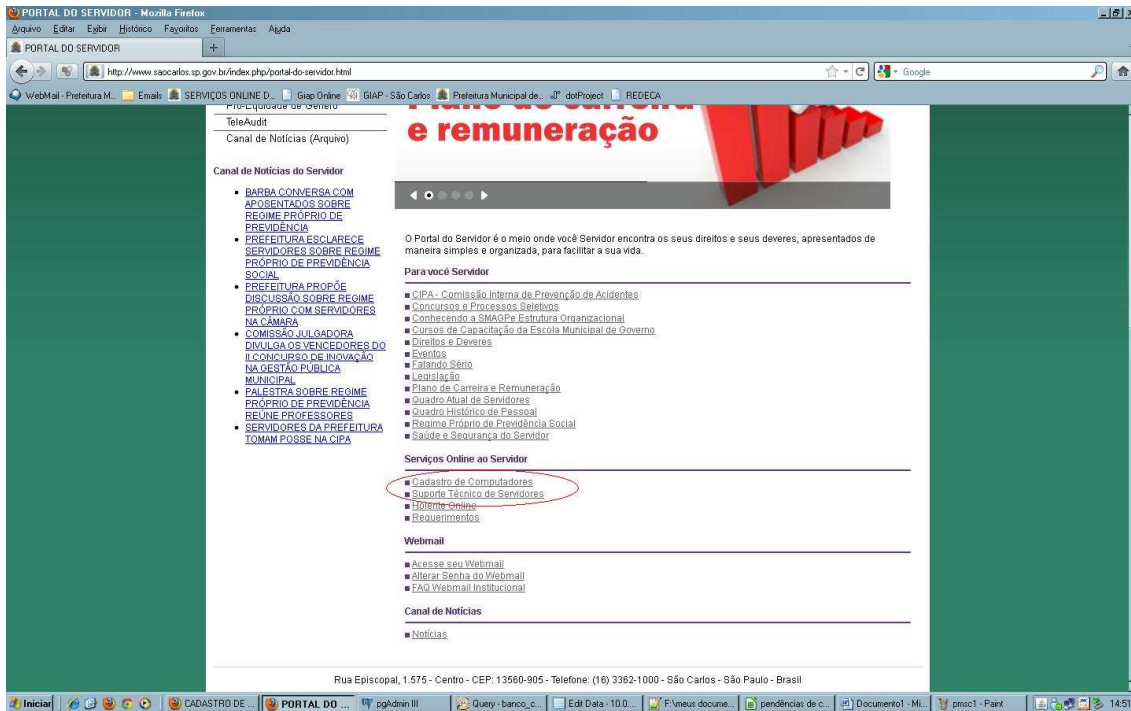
PORTAL DO SERVIDOR - Mozilla Firefox

Arquivo Editar Exibir Histórico Favoritos Ferramentas Ajuda

PORTAL DO SERVIDOR

http://www.saocarlos.sp.gov.br/index.php/portal-do-servidor.html

Google

WebMail - Prefeitura M... Emails SERVIÇOS ONLINE D... Giap Online GIAP - São Carlos Prefeitura Municipal de... dotProject REDECA

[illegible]

TeleAudit

Canal de Notícias (Arquivo)

e remuneração

Canal de Notícias do Servidor

- BARBA CONVERSA COM APOSENTADOS SOBRE REGIME PRÓPRIO DE PREVIDÊNCIA
- PREFEITURA ESCLARECE SERVIDORES SOBRE REGIME PRÓPRIO DE PREVIDÊNCIA SOCIAL
- PREFEITURA PROPÕE DISCUSSÃO SOBRE REGIME PRÓPRIO COM SERVIDORES NA CÂMARA
- COMISSÃO JULGADORA DIVULGA OS VENCEDORES DO II CONCURSO DE INOVAÇÃO NA GESTÃO PÚBLICA MUNICIPAL
- PALESTRA SOBRE REGIME PRÓPRIO DE PREVIDÊNCIA REÚNE PROFESSORES
- SERVIDORES DA PREFEITURA TOMAM POSSE NA CIPA

O Portal do Servidor é o meio onde você Servidor encontra os seus direitos e seus deveres, apresentados de maneira simples e organizada, para facilitar a sua vida.

Para você Servidor

- CIPA - Comissão Interna de Prevenção de Acidentes
- Concursos e Processos Seletivos
- Conhecendo a SMAGPe Estrutura Organizacional
- Cursos de Capacitação da Escola Municipal de Governo
- Direitos e Deveres
- Eventos
- Falando Sério
- Legislação
- Plano de Carreira e Remuneração
- Quadro Atual de Servidores
- Quadro Histórico de Pessoal
- Regime Próprio de Previdência Social
- Saúde e Segurança do Servidor

Serviços Online ao Servidor

- Cadastro de Computadores
- Suporte Técnico de Servidores
- Holerite Online
- Requerimentos

Webmail

- Acesse seu Webmail
- Alterar Senha do Webmail
- FAQ Webmail Institucional

Canal de Notícias

- Notícias

Rua Episcopal, 1.575 - Centro - CEP: 13560-905 - Telefone: (16) 3362-1000 - São Carlos - São Paulo - Brasil

Iniciar | CADASTRO DE ... | PORTAL DO ... | pgAdmin III | Query - banco_c... | Edit Data - 10.0... | F:\meus docume... | pendências de c... | Documento1 - Mi... | pmsc1 - Paint | 14:51